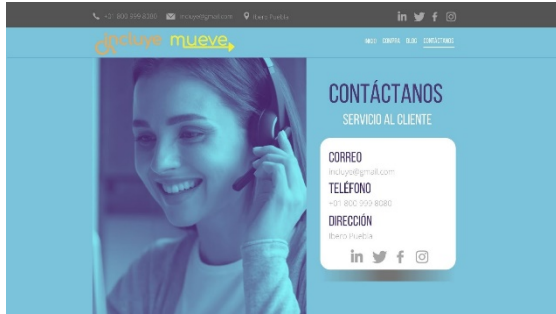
+01 800 999 8080 incluye@gmail.com Ibero Puebla

incluye mueve

INICIO CONTROL BLOG CONTÁCTANOS

CONTÁCTANOS

SERVICIO AL CLIENTE

CORREO
incluye@gmail.com

TELÉFONO
+01 800 999 8080

DIRECCIÓN
Ibero Puebla